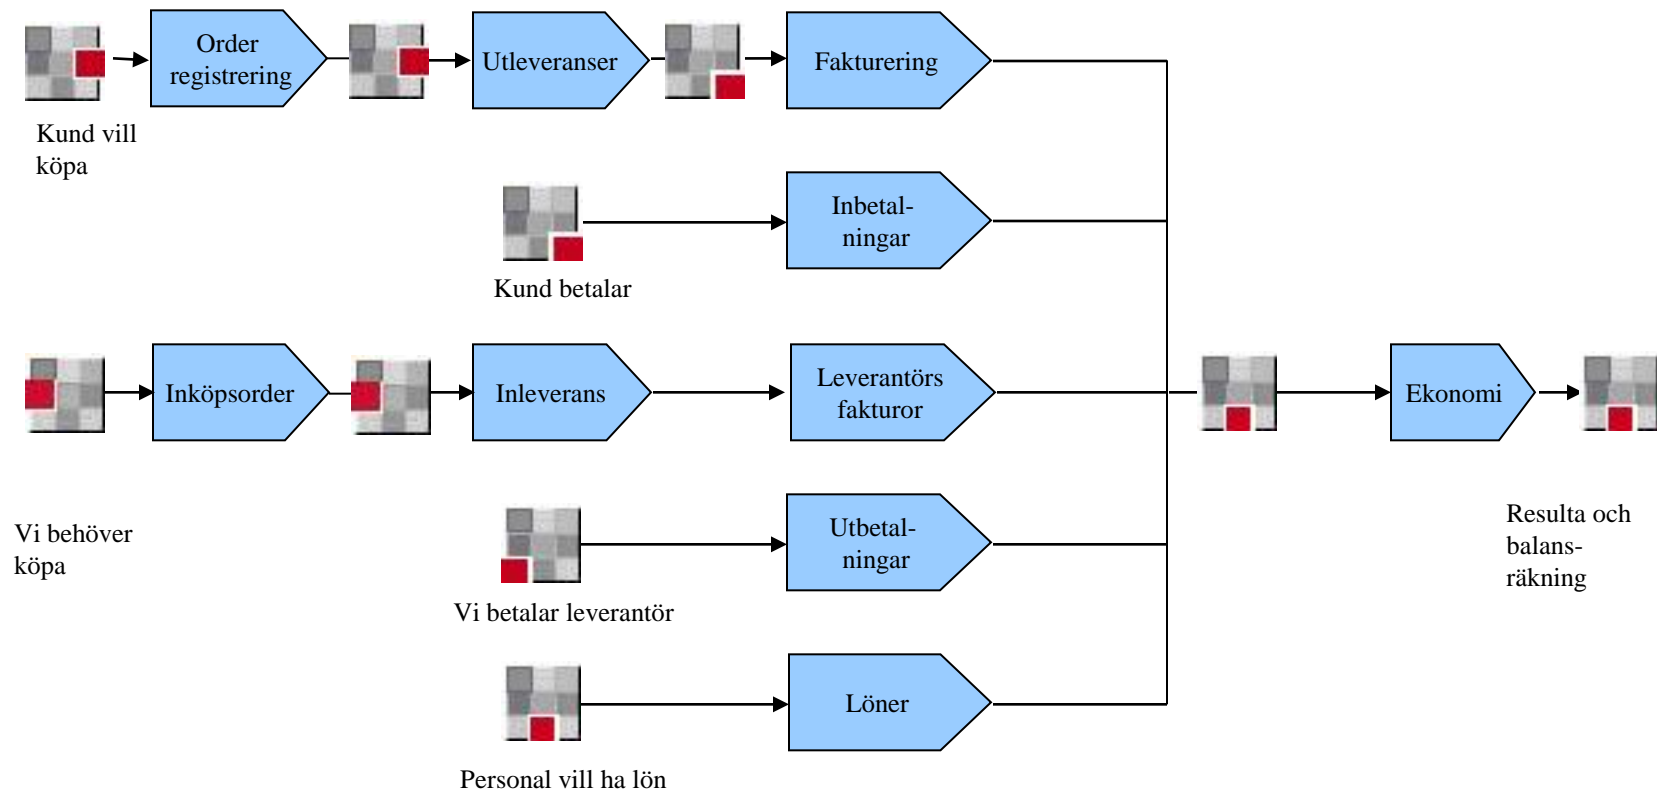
Order registrering

Utleveranser

Fakturering

Kund vill köpa

Inbetal-ningar

Kund betalar

Inköpsorder

Inleverans

Leverantörs fakturor

Ekonomi

Vi behöver köpa

Utbetal-ningar

Vi betalar leverantör

Resulta och balans-räkning

Löner

Personal vill ha lön